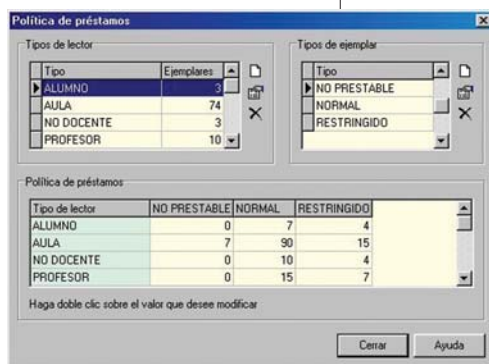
Política de préstamos

Tipos de lector

| Tipo | Ejemplares |
|---|---|
| ALUMNO | 3 |
| AULA | 74 |
| NO DOCENTE | 3 |
| PROFESOR | 10 |

Tipos de ejemplar

| Tipo |
|---|
| NO PRESTABLE |
| NORMAL |
| RESTRINGIDO |

Política de préstamos

| Tipo de lector | NO PRESTABLE | NORMAL | RESTRINGIDO |
|---|---|---|---|
| ALUMNO | 0 | 7 | 4 |
| AULA | 7 | 90 | 15 |
| NO DOCENTE | 0 | 10 | 4 |
| PROFESOR | 0 | 15 | 7 |

Haga doble clic sobre el valor que desee modificar

Cerrar

Ayuda